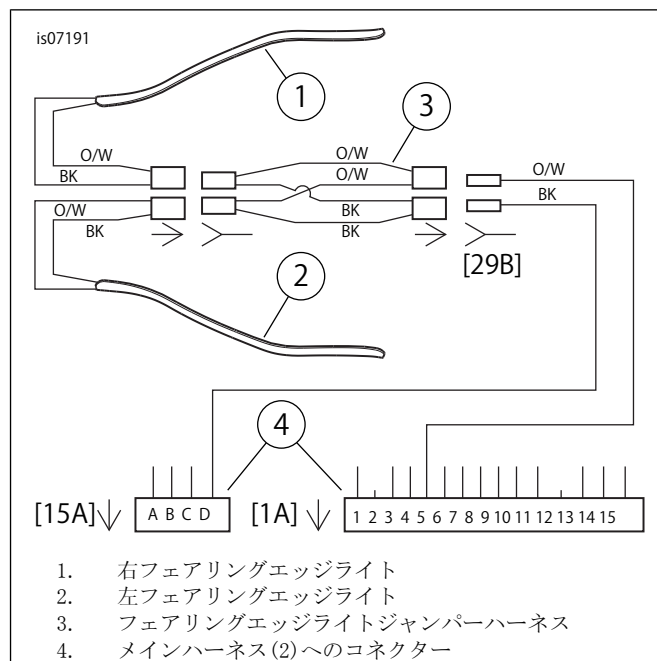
is07191

1

3

O/W
BK
O/W
O/W
O/W
BK

O/W
BK
BK
BK

2

[29B]

4

[15A]
A B C D
[1A]
1 2 3 4 5 6 7 8 9 10 11 12 13 14 15

1. 右フェアリングエッジライト
2. 左フェアリングエッジライト
3. フェアリングエッジライトジャンパーハーネス
4. メインハーネス(2)へのコネクター